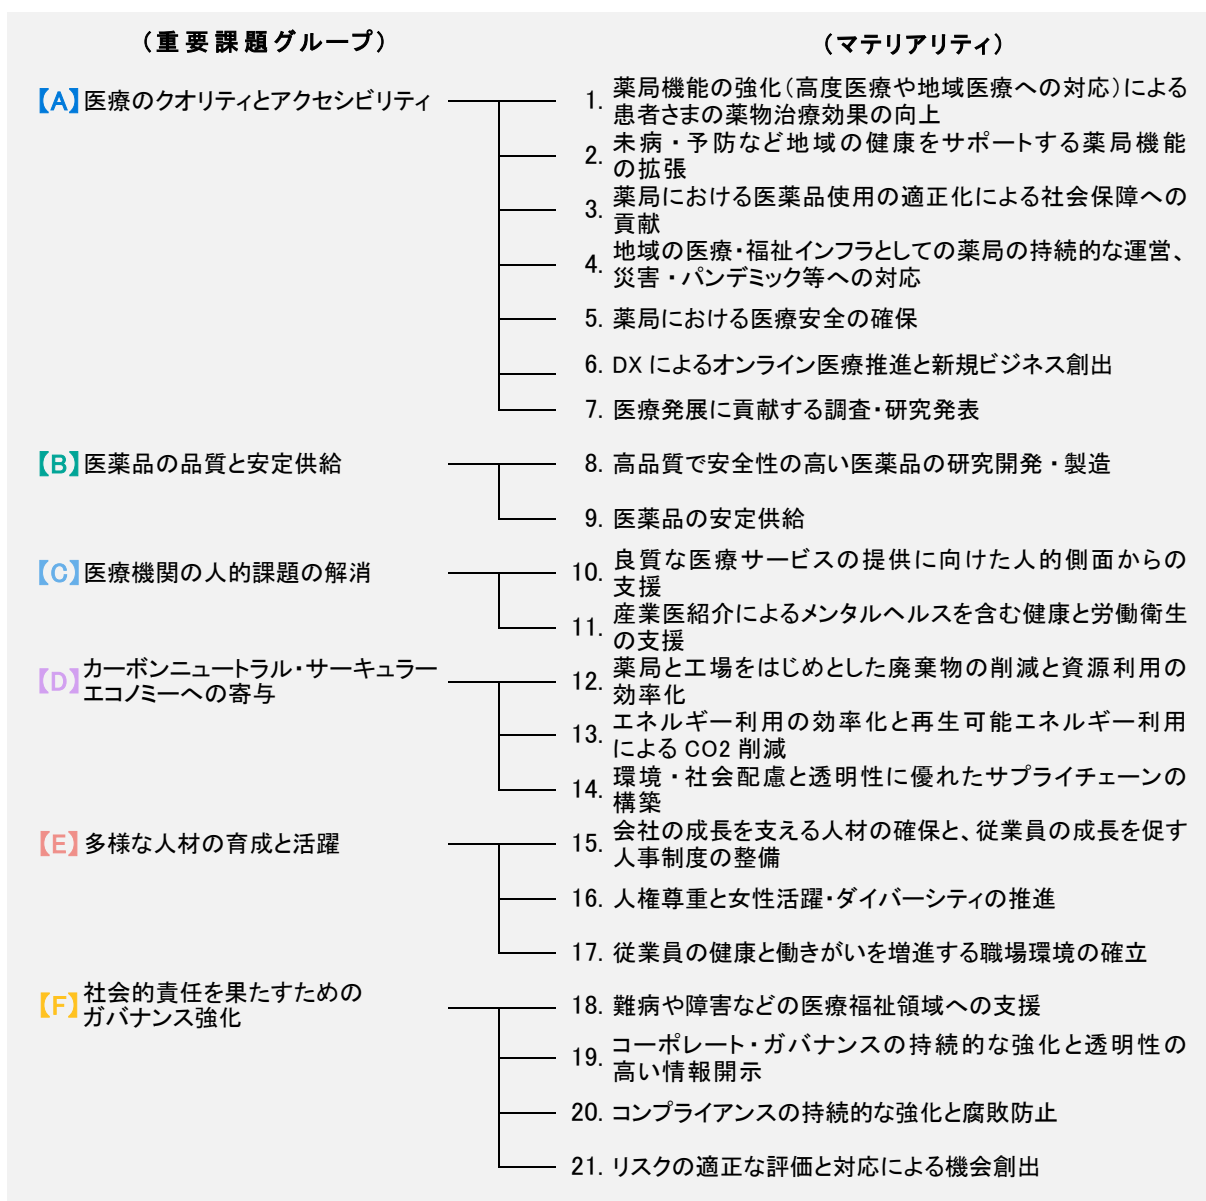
（重要課題グループ）

【A】医療のクオリティとアクセシビリティ

【B】医薬品の品質と安定供給

【C】医療機関の人的課題の解消

【D】カーボンニュートラル・サーキュラーエコノミーへの寄与

【E】多様な人材の育成と活躍

【F】社会的責任を果たすためのガバナンス強化

（マテリアリティ）

1. 薬局機能の強化（高度医療や地域医療への対応）による患者さまの薬物治療効果の向上

2. 未病・予防など地域の健康をサポートする薬局機能の拡張

3. 薬局における医薬品使用の適正化による社会保障への貢献

4. 地域の医療・福祉インフラとしての薬局の持続的な運営、災害・パンデミック等への対応

5. 薬局における医療安全の確保

6. DX によるオンライン医療推進と新規ビジネス創出

7. 医療発展に貢献する調査・研究発表

8. 高品質で安全性の高い医薬品の研究開発・製造

9. 医薬品の安定供給

10. 良質な医療サービスの提供に向けた人的側面からの支援

11. 産業医紹介によるメンタルヘルスを含む健康と労働衛生の支援

12. 薬局と工場をはじめとした廃棄物の削減と資源利用の効率化

13. エネルギー利用の効率化と再生可能エネルギー利用による CO2 削減

14. 環境・社会配慮と透明性に優れたサプライチェーンの構築

15. 会社の成長を支える人材の確保と、従業員の成長を促す人事制度の整備

16. 人権尊重と女性活躍・ダイバーシティの推進

17. 従業員の健康と働きがいを増進する職場環境の確立

18. 難病や障害などの医療福祉領域への支援

19. コーポレート・ガバナンスの持続的な強化と透明性の高い情報開示

20. コンプライアンスの持続的な強化と腐敗防止

21. リスクの適正な評価と対応による機会創出